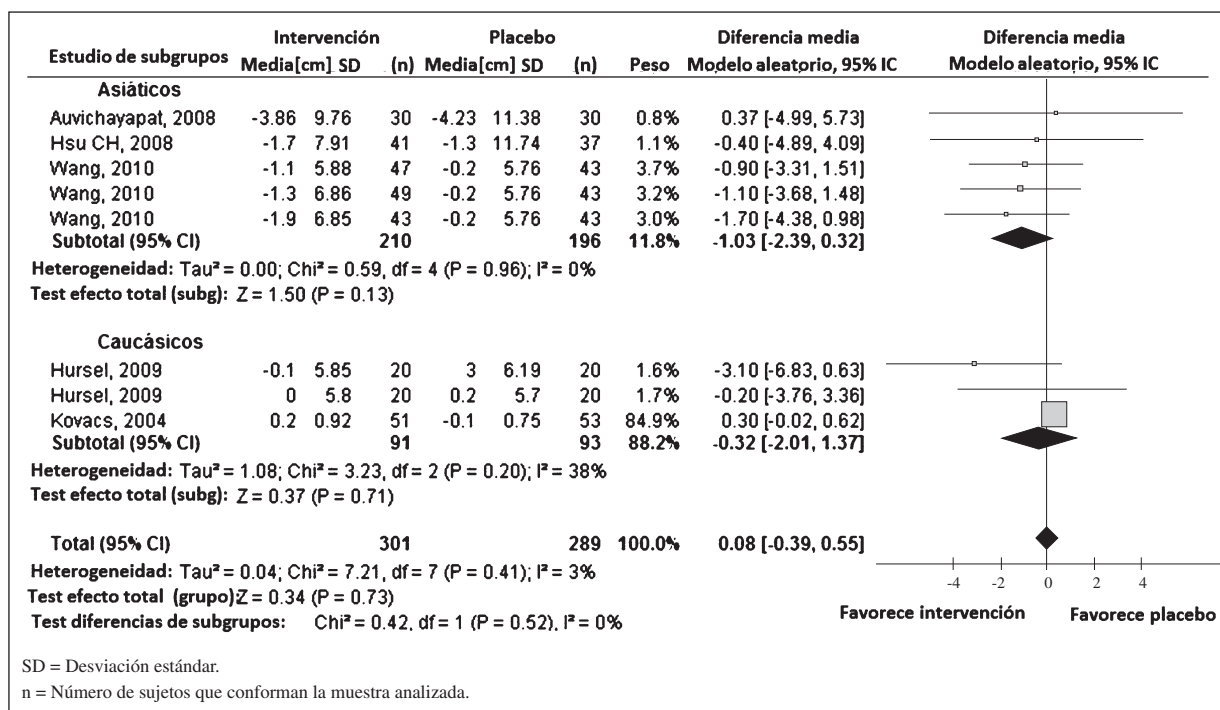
| Estudio de subgrupos | Intervención Media[cm] | SD | (n) | Placebo Media[cm] | SD | (n) | Peso | Diferencia media Modelo aleatorio, 95% IC |
|---|---|---|---|---|---|---|---|---|
| **Asiáticos** | | | | | | | | |
| Auvichayapat, 2008 | -3.86 | 9.76 | 30 | -4.23 | 11.38 | 30 | 0.8% | 0.37 [-4.99, 5.73] |
| Hsu CH, 2008 | -1.7 | 7.91 | 41 | -1.3 | 11.74 | 37 | 1.1% | -0.40 [-4.89, 4.09] |
| Wang, 2010 | -1.1 | 5.88 | 47 | -0.2 | 5.76 | 43 | 3.7% | -0.90 [-3.31, 1.51] |
| Wang, 2010 | -1.3 | 6.86 | 49 | -0.2 | 5.76 | 43 | 3.2% | -1.10 [-3.68, 1.48] |
| Wang, 2010 | -1.9 | 6.85 | 43 | -0.2 | 5.76 | 43 | 3.0% | -1.70 [-4.38, 0.98] |
| **Subtotal (95% CI)** | | | **210** | | | **196** | **11.8%** | **-1.03 [-2.39, 0.32]** |

**Heterogeneidad:** Tau² = 0.00; Chi² = 0.59, df = 4 (P = 0.96); I² = 0%
**Test efecto total (subg):** Z = 1.50 (P = 0.13)

| Estudio de subgrupos | Intervención Media[cm] | SD | (n) | Placebo Media[cm] | SD | (n) | Peso | Diferencia media Modelo aleatorio, 95% IC |
|---|---|---|---|---|---|---|---|---|
| **Caucásicos** | | | | | | | | |
| Hursel, 2009 | -0.1 | 5.85 | 20 | 3 | 6.19 | 20 | 1.6% | -3.10 [-6.83, 0.63] |
| Hursel, 2009 | 0 | 5.8 | 20 | 0.2 | 5.7 | 20 | 1.7% | -0.20 [-3.76, 3.36] |
| Kovacs, 2004 | 0.2 | 0.92 | 51 | -0.1 | 0.75 | 53 | 84.9% | 0.30 [-0.02, 0.62] |
| **Subtotal (95% CI)** | | | **91** | | | **93** | **88.2%** | **-0.32 [-2.01, 1.37]** |

**Heterogeneidad:** Tau² = 1.08; Chi² = 3.23, df = 2 (P = 0.20); I² = 38%
**Test efecto total (subg):** Z = 0.37 (P = 0.71)

**Total (95% CI)** **301** **289** **100.0%** **0.08 [-0.39, 0.55]**
**Heterogeneidad:** Tau² = 0.04; Chi² = 7.21, df = 7 (P = 0.41); I² = 3%
**Test efecto total (grupo)** Z = 0.34 (P = 0.73)
**Test diferencias de subgrupos:** Chi² = 0.42, df = 1 (P = 0.52), I² = 0%

Diferencia media
Modelo aleatorio, 95% IC
-4 -2 0 2 4
Favorece intervención Favorece placebo

SD = Desviación estándar.
n = Número de sujetos que conforman la muestra analizada.